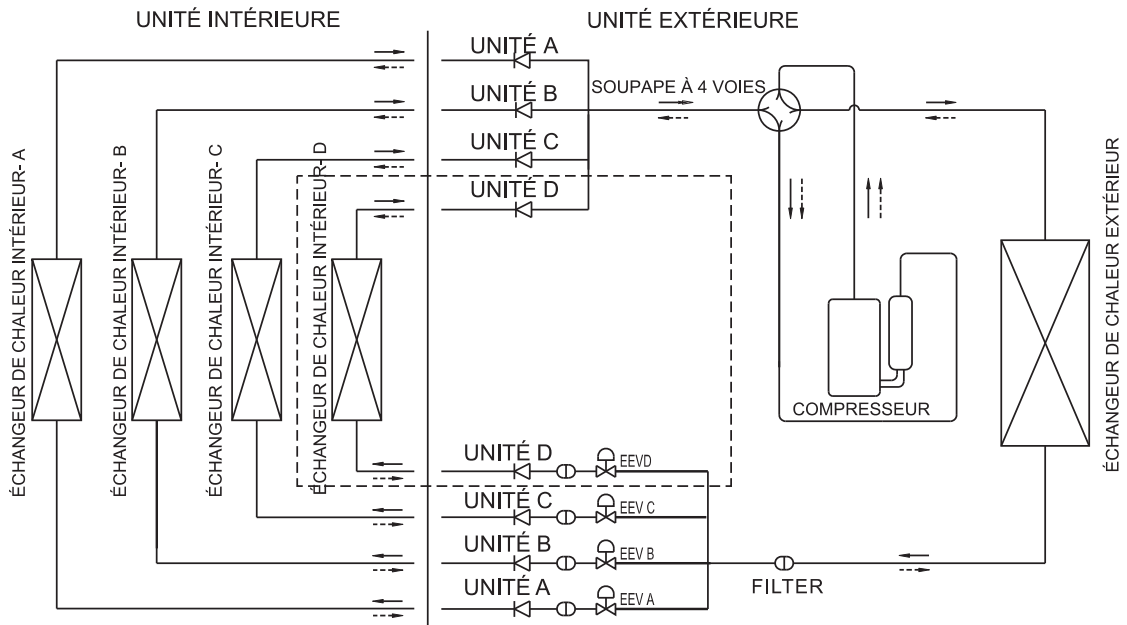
UNITÉ INTÉRIEURE

UNITÉ EXTÉRIEURE

UNITÉ A

UNITÉ B

SOUPAPE À 4 VOIES

UNITÉ C

UNITÉ D

ÉCHANGEUR DE CHALEUR INTÉRIEUR- A

ÉCHANGEUR DE CHALEUR INTÉRIEUR- B

ÉCHANGEUR DE CHALEUR INTÉRIEUR- C

ÉCHANGEUR DE CHALEUR INTÉRIEUR- D

COMPRESSEUR

ÉCHANGEUR DE CHALEUR EXTÉRIEUR

UNITÉ D

EEVD

UNITÉ C

EEV C

UNITÉ B

EEV B

UNITÉ A

EEV A

FILTER